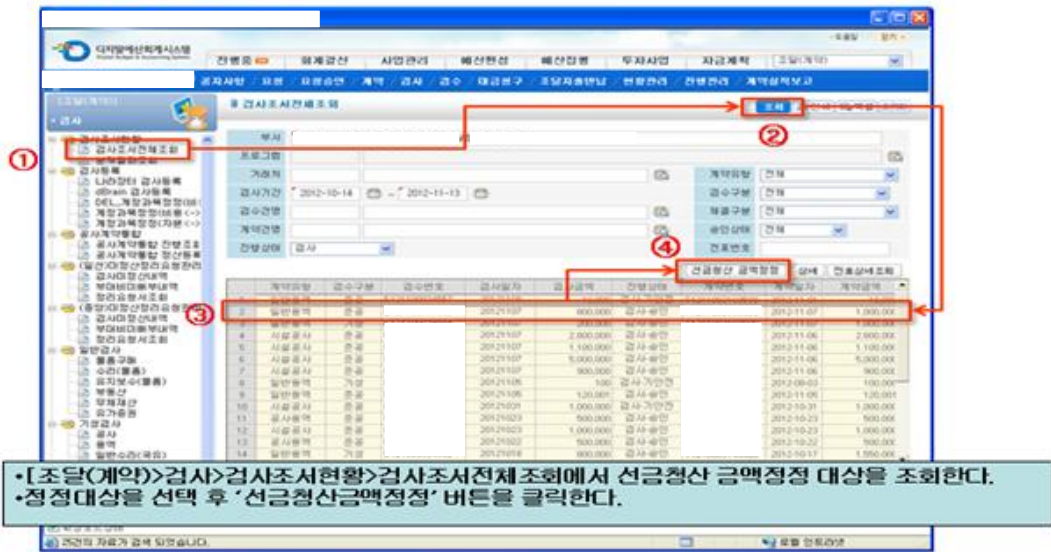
디지털예산회계시스템

진행중 회계결산 사업관리 예산편성 예산집행 투자사업 자금계획 조달(계약)

공지사항 | 요청 | 요청승인 | 계약 | 검사 | 검수 | 대금청구 | 조달자금현황 | 현황관리 | 진행관리 | 계약실적보고

조달(계약)

검사

검사조서현황
검사조서전체조회
검사등록
나라장터 검사등록
공사계약통합
일반검사
기성검사
공사
용역
일반수리(유의)

검사조서전체조회

조회

부서
프로그램
거래처
검사기간 2012-10-14 ~ 2012-11-13
검수건명
계약건명
진행상태 검사
계약유형 전체
검수구분 전체
채결구분 전체
승인상태 전체
전표번호

선금정산 금액정정 상세 전표상세조회

| | 계약유형 | 검수구분 | 검수번호 | 검사일자 | 검사금액 | 진행상태 | 계약번호 | 계약일자 | 계약금액 |
|---|---|---|---|---|---|---|---|---|---|
| 2 | 일반용역 | 준공 | | 20121107 | 800,000 | 검사승인 | | 2012-11-07 | 1,000,000 |
| 4 | 시설공사 | 준공 | | 20121107 | 2,600,000 | 검사승인 | | 2012-11-06 | 2,600,000 |
| 5 | 시설공사 | 준공 | | 20121107 | 1,100,000 | 검사승인 | | 2012-11-06 | 1,100,000 |
| 6 | 시설공사 | 준공 | | 20121107 | 5,000,000 | 검사승인 | | 2012-11-06 | 5,000,000 |
| 7 | 시설공사 | 준공 | | 20121107 | 900,000 | 검사승인 | | 2012-11-06 | 900,000 |
| 8 | 일반용역 | 기성 | | 20121106 | 100 | 검사가완전 | | 2012-08-03 | 100,000 |
| 9 | 일반용역 | 준공 | | 20121106 | 120,001 | 검사승인 | | 2012-11-06 | 120,001 |
| 10 | 시설공사 | 준공 | | 20121031 | 1,000,000 | 검사가완전 | | 2012-10-31 | 1,000,000 |
| 11 | 공사용역 | 준공 | | 20121023 | 500,000 | 검사승인 | | 2012-10-23 | 500,000 |
| 12 | 시설공사 | 준공 | | 20121023 | 1,000,000 | 검사승인 | | 2012-10-23 | 1,000,000 |
| 13 | 공사용역 | 준공 | | 20121022 | 500,000 | 검사승인 | | 2012-10-22 | 500,000 |
| 14 | 일반용역 | 준공 | | 20121018 | 900,000 | 검사승인 | | 2012-10-17 | 1,550,000 |

①
②
③
④

•[조달(계약)>검사>검사조서현황>검사조서전체조회에서 선금정산 금액정정 대상을 조회한다.
•정정대상을 선택 후 '선금정산금액정정' 버튼을 클릭한다.

건건의 자료가 검색 되었습니다.